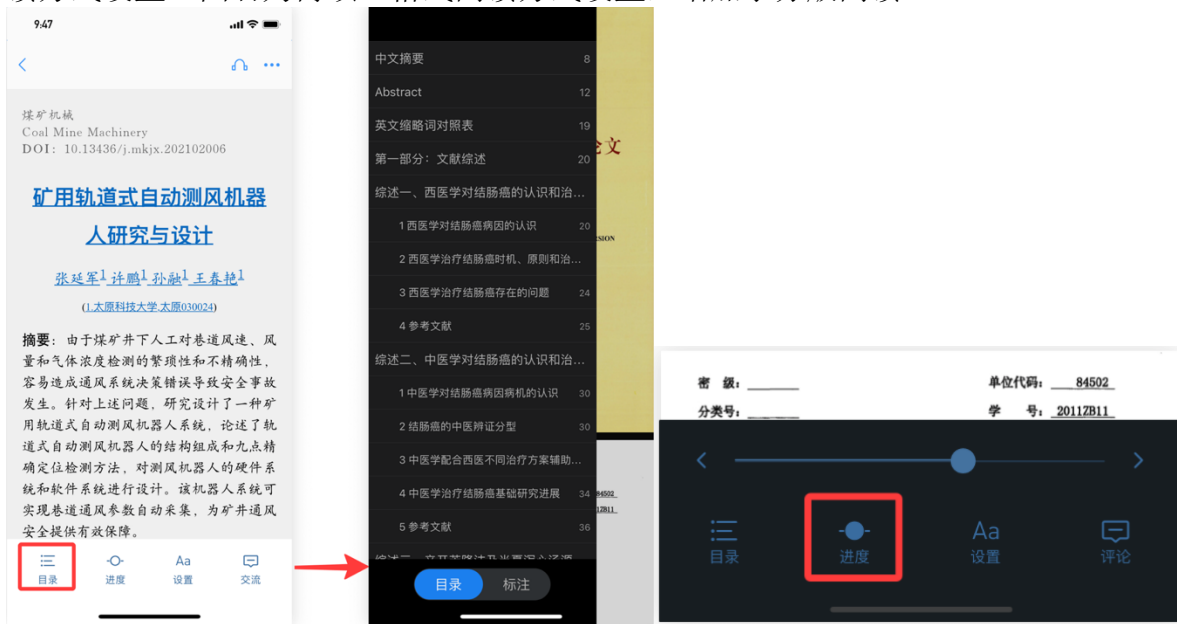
9:47

煤矿机械
Coal Mine Machinery
DOI：10.13436/j.mkjx.202102006

矿用轨道式自动测风机器人研究与设计

张延军$^1$ 许鹏$^1$ 孙融$^1$ 王春艳$^1$

(1.太原科技大学,太原030024)

摘要：由于煤矿井下人工对巷道风速、风量和气体浓度检测的繁琐性和不精确性，容易造成通风系统决策错误导致安全事故发生。针对上述问题，研究设计了一种矿用轨道式自动测风机器人系统，论述了轨道式自动测风机器人的结构组成和九点精确定位检测方法，对测风机器人的硬件系统和软件系统进行设计。该机器人系统可实现巷道通风参数自动采集，为矿井通风安全提供有效保障。

目录 进度 设置 交流

中文摘要 8
Abstract 12
英文缩略词对照表 19
第一部分：文献综述 20
综述一、西医学对结肠癌的认识和治...
1 西医学对结肠癌病因的认识 20
2 西医学治疗结肠癌时机、原则和治...
3 西医学治疗结肠癌存在的问题 24
4 参考文献 25
综述二、中医学对结肠癌的认识和治...
1 中医学对结肠癌病因病机的认识 30
2 结肠癌的中医辨证分型 30
3 中医学配合西医不同治疗方案辅助...
4 中医学治疗结肠癌基础研究进展 34
5 参考文献 36

目录 标注

密 级：________ 单位代码：84502
分类号：________ 学 号：2011ZB11

目录 进度 设置 评论